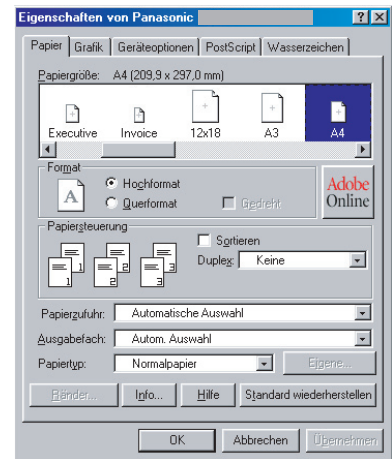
Eigenschaften von Panasonic
? X
Papier | Grafik | Geräteoptionen | PostScript | Wasserzeichen

Papiergröße: A4 (209,9 x 297,0 mm)

Executive
Invoice
12x18
A3
A4

Format
Hochformat
Querformat
Gedreht
Adobe Online

Papiersteuerung
1 2 3
Sortieren
Duplex: Keine

Papierzufuhr: Automatische Auswahl
Ausgabefach: Autom. Auswahl
Papiertyp: Normalpapier
Eigene...

Ränder...
Info...
Hilfe
Standard wiederherstellen

OK
Abbrechen
Übernehmen